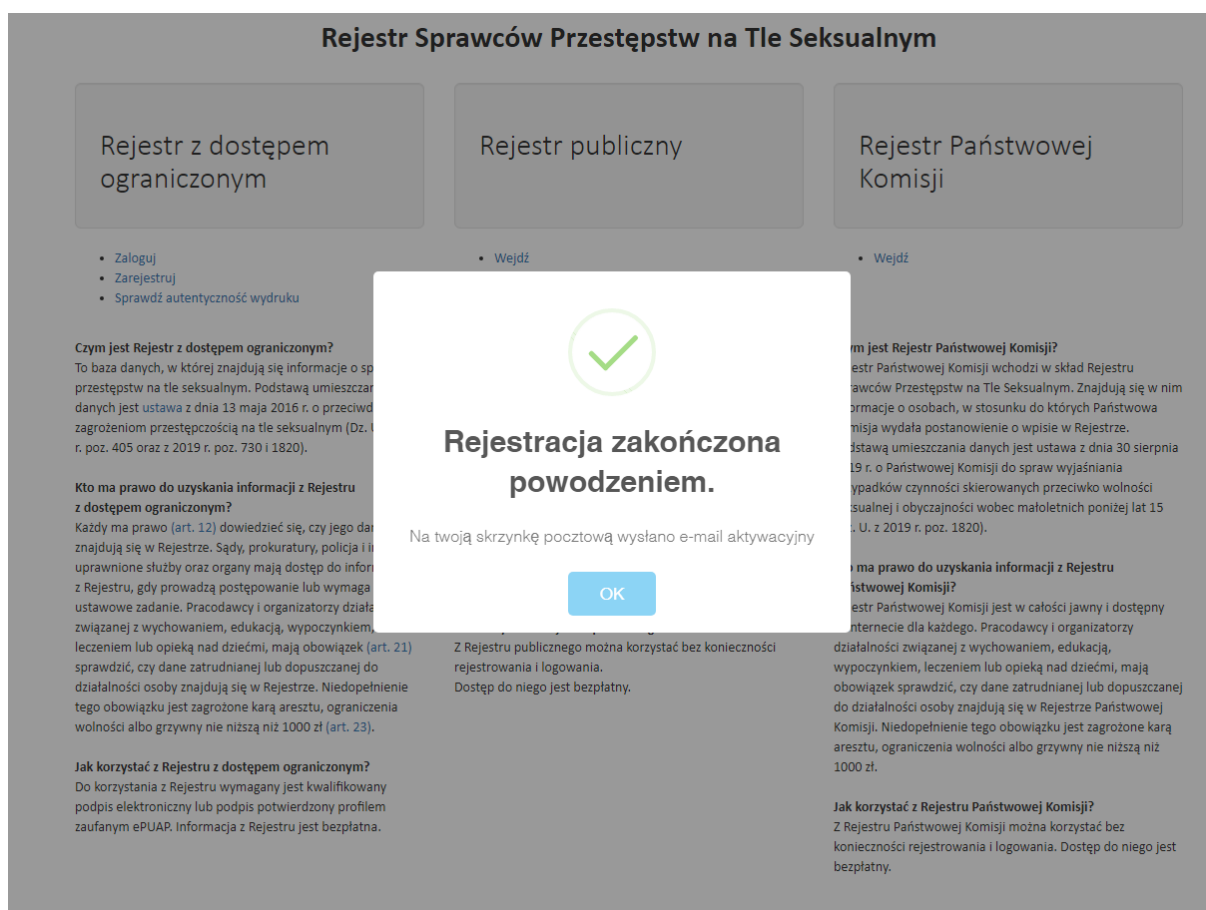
Rejestr Sprawców Przestępstw na Tle Seksualnym

Rejestr z dostępem ograniczonym

Rejestr publiczny

Rejestr Państwowej Komisji

- Zaloguj
- Zarejestruj
- Sprawdź autentyczność wydruku

- Wejdź

- Wejdź

Czym jest Rejestr z dostępem ograniczonym?
To baza danych, w której znajdują się informacje o sp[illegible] przestępstw na tle seksualnym. Podstawą umieszczan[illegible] danych jest ustawa z dnia 13 maja 2016 r. o przeciwd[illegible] zagrożeniom przestępczością na tle seksualnym (Dz. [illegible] r. poz. 405 oraz z 2019 r. poz. 730 i 1820).

Kto ma prawo do uzyskania informacji z Rejestru z dostępem ograniczonym?
Każdy ma prawo (art. 12) dowiedzieć się, czy jego da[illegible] znajdują się w Rejestrze. Sądy, prokuratury, policja i i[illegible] uprawnione służby oraz organy mają dostęp do infor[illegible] z Rejestru, gdy prowadzą postępowanie lub wymaga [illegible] ustawowe zadanie. Pracodawcy i organizatorzy działa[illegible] związanej z wychowaniem, edukacją, wypoczynkiem, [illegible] leczeniem lub opieką nad dziećmi, mają obowiązek (art. 21) sprawdzić, czy dane zatrudnianej lub dopuszczanej do działalności osoby znajdują się w Rejestrze. Niedopełnienie tego obowiązku jest zagrożone karą aresztu, ograniczenia wolności albo grzywny nie niższą niż 1000 zł (art. 23).

Jak korzystać z Rejestru z dostępem ograniczonym?
Do korzystania z Rejestru wymagany jest kwalifikowany podpis elektroniczny lub podpis potwierdzony profilem zaufanym ePUAP. Informacja z Rejestru jest bezpłatna.

Z Rejestru publicznego można korzystać bez konieczności rejestrowania i logowania.
Dostęp do niego jest bezpłatny.

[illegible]ym jest Rejestr Państwowej Komisji?
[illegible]estr Państwowej Komisji wchodzi w skład Rejestru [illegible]rawców Przestępstw na Tle Seksualnym. Znajdują się w nim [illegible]ormacje o osobach, w stosunku do których Państwowa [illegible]misja wydała postanowienie o wpisie w Rejestrze. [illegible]dstawą umieszczania danych jest ustawa z dnia 30 sierpnia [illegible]19 r. o Państwowej Komisji do spraw wyjaśniania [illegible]ypadków czynności skierowanych przeciwko wolności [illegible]ksualnej i obyczajności wobec małoletnich poniżej lat 15 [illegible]. U. z 2019 r. poz. 1820).

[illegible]o ma prawo do uzyskania informacji z Rejestru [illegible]ństwowej Komisji?
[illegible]estr Państwowej Komisji jest w całości jawny i dostępny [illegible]nternecie dla każdego. Pracodawcy i organizatorzy działalności związanej z wychowaniem, edukacją, wypoczynkiem, leczeniem lub opieką nad dziećmi, mają obowiązek sprawdzić, czy dane zatrudnianej lub dopuszczanej do działalności osoby znajdują się w Rejestrze Państwowej Komisji. Niedopełnienie tego obowiązku jest zagrożone karą aresztu, ograniczenia wolności albo grzywny nie niższą niż 1000 zł.

Jak korzystać z Rejestru Państwowej Komisji?
Z Rejestru Państwowej Komisji można korzystać bez konieczności rejestrowania i logowania. Dostęp do niego jest bezpłatny.

Rejestracja zakończona powodzeniem.

Na twoją skrzynkę pocztową wysłano e-mail aktywacyjny

OK